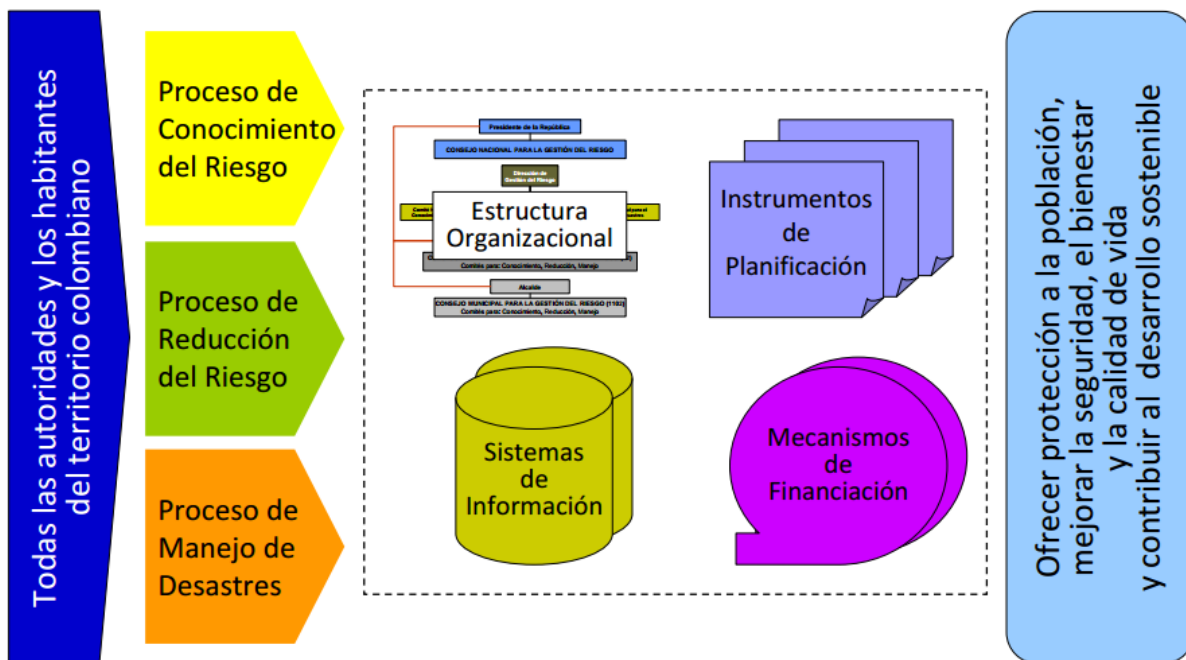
Todas las autoridades y los habitantes del territorio colombiano

Proceso de Conocimiento del Riesgo

Proceso de Reducción del Riesgo

Proceso de Manejo de Desastres

Presidente de la República

CONSEJO NACIONAL PARA LA GESTIÓN DEL RIESGO

Dirección de Gestión del Riesgo

Estructura Organizacional

Comité para: Conocimiento, Reducción, Manejo

Alcalde

CONSEJO MUNICIPAL PARA LA GESTIÓN DEL RIESGO (1102)

Comité para: Conocimiento, Reducción, Manejo

Instrumentos de Planificación

Sistemas de Información

Mecanismos de Financiación

Ofrecer protección a la población, mejorar la seguridad, el bienestar y la calidad de vida y contribuir al desarrollo sostenible